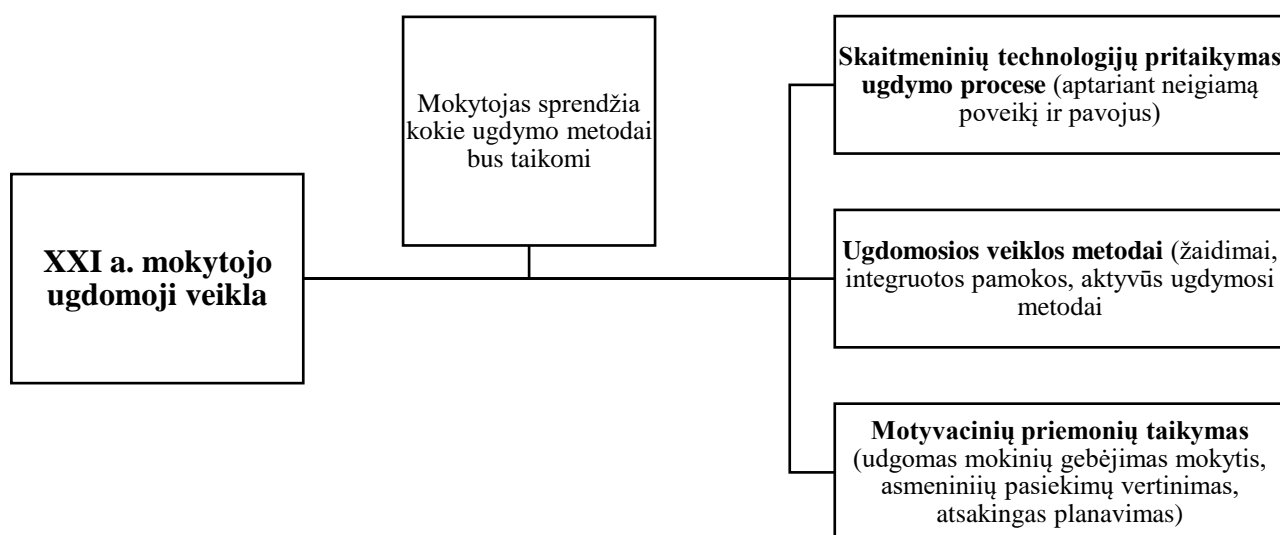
XXI a. mokytojo ugdomoji veikla

Mokytojas sprendžia kokie ugdymo metodai bus taikomi

Skaitmeninių technologijų pritaikymas ugdymo procese (aptariant neigiamą poveikį ir pavojus)

Ugdomosios veiklos metodai (žaidimai, integruotos pamokos, aktyvūs ugdymosi metodai

Motyvacinių priemonių taikymas (udgomas mokinių gebėjimas mokytis, asmeniniių pasiekimų vertinimas, atsakingas planavimas)